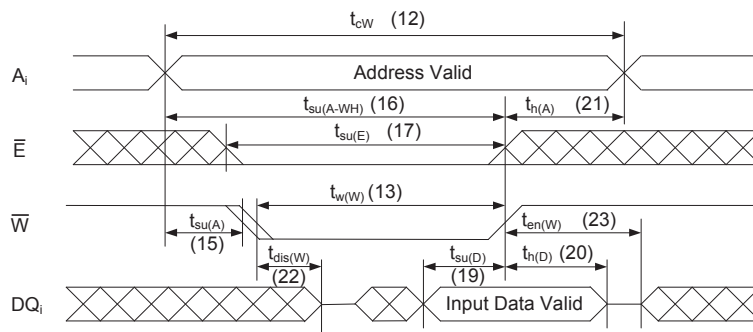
$t_{cW}$ (12)

$A_i$

Address Valid

$t_{su(A-WH)}$ (16)

$t_{h(A)}$ (21)

$\overline{E}$

$t_{su(E)}$ (17)

$t_{w(W)}$ (13)

$\overline{W}$

$t_{su(A)}$ (15)

$t_{en(W)}$ (23)

$t_{dis(W)}$ (22)

$t_{su(D)}$ (19)

$t_{h(D)}$ (20)

$DQ_i$

Input Data Valid